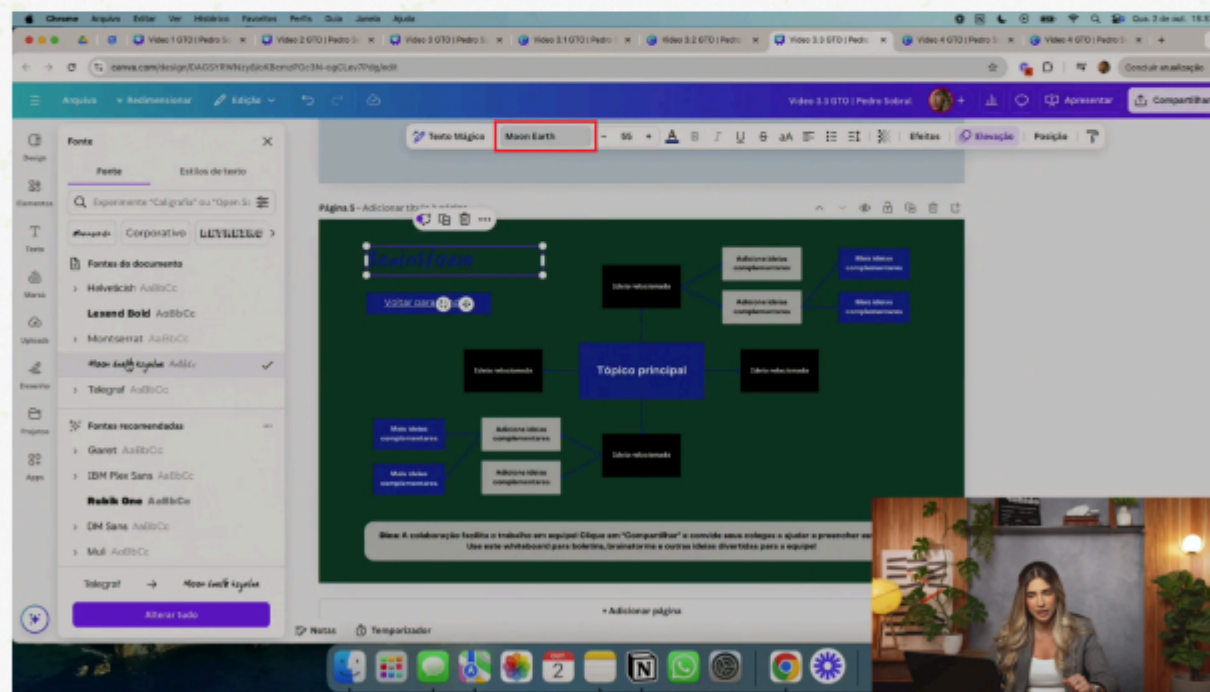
Chrome Arquivo Editar Ver Histórico Favoritos Perfis Guia Janela Ajuda

Vídeo 1 GTG | Pedro S ×
Vídeo 2 GTG | Pedro S ×
Vídeo 3 GTG | Pedro S ×
Vídeo 3.1 GTG | Pedro S ×
Vídeo 3.2 GTG | Pedro ×
Vídeo 3.3 GTG | Pedro ×
Vídeo 4 GTG | Pedro S ×
Vídeo 4 GTG | Pedro S ×

canva.com/design/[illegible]/edit

Concluir atualização

Arquivo Redimensionar Edição

Vídeo 3.3 GTG | Pedro Sobral

Apresentar Compartilhar

Design Elementos Texto Marca Uploads Desenhar Projetos Apps

Fonte
Fonte Estilos de texto
Experimente "Caligrafia" ou "Open S
Corporativo
Fontes do documento
Helvetica AaBbCc
Lexend Bold AaBbCc
Montserrat AaBbCc
Moon Earth AaBbCc
Telegraf AaBbCc
Fontes recomendadas
Garet AaBbCc
IBM Plex Sans AaBbCc
Rubik One AaBbCc
DM Sans AaBbCc
Muli AaBbCc
Telegraf → Moon Earth
Alterar tudo

Texto Mágico Moon Earth - 55 + Efeitos Elevação Posição

Página 5 - Adicionar título à página

Voltar para

Ideia relacionada
Adicione ideias complementares
Mais ideias complementares
Adicione ideias complementares
Mais ideias complementares
Ideia relacionada
Tópico principal
Ideia relacionada
Mais ideias complementares
Adicione ideias complementares
Mais ideias complementares
Adicione ideias complementares
Ideia relacionada

Dica: A colaboração facilita o trabalho em equipe! Clique em "Compartilhar" e convide seus colegas a ajudar a preencher es
Use este whiteboard para boletins, brainstorms e outras ideias divertidas para a equipe!

+ Adicionar página

Notas Temporizador